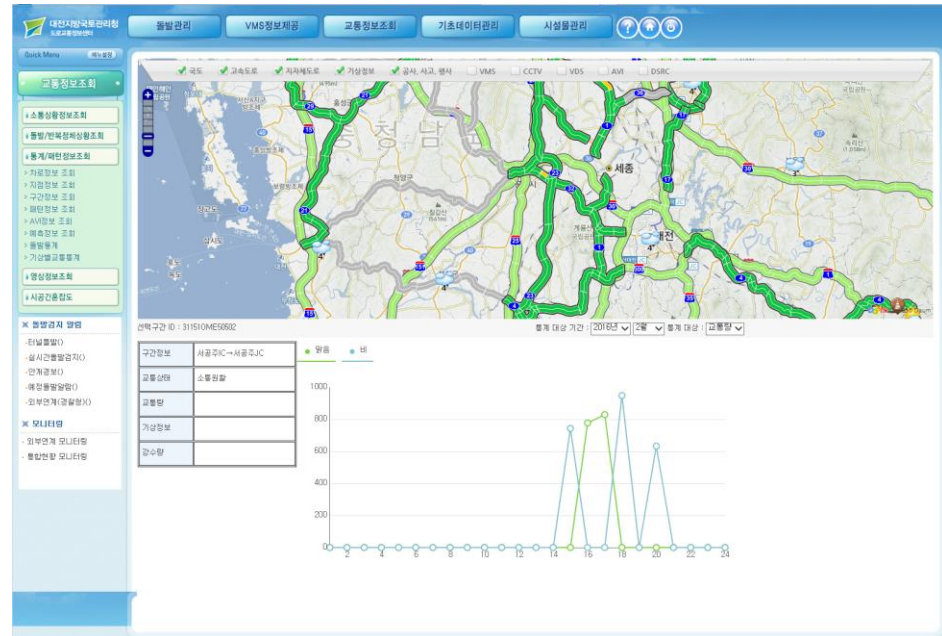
대전지방국토관리청
도로교통정보센터

돌발관리 VMS정보제공 교통정보조회 기초데이터관리 시설물관리

Quick Menu 메뉴설정

교통정보조회

소통상황정보조회
돌발/반복정체상황조회
통계/패턴정보조회
차로정보 조회
지점정보 조회
구간정보 조회
패턴정보 조회
AVI정보 조회
예측정보 조회
돌발통계
기상별교통통계
영상정보조회
시공간흐름도

돌발경지 알림
-터널돌발()
-실시간돌발검지()
-연계경보()
-예정돌발알림()
-외부연계(경찰청)()

모니터링
외부연계 모니터링
통합현황 모니터링

국도 고속도로 지자체도로 기상정보 공사, 사고, 행사 VMS CCTV VDS AVI DSRC

세종
대전

선택구간 ID : 3115I0ME50502

통계 대상 기간 : 2016년 2월 통계 대상 : 교통량

| 구간정보 | 서공주IC→서공주JC |
|---|---|
| 교통상태 | 소통원활 |
| 교통량 | |
| 기상정보 | |
| 강수량 | |

맑음 비

1000
800
600
400
200
0
2 4 6 8 10 12 14 16 18 20 22 24